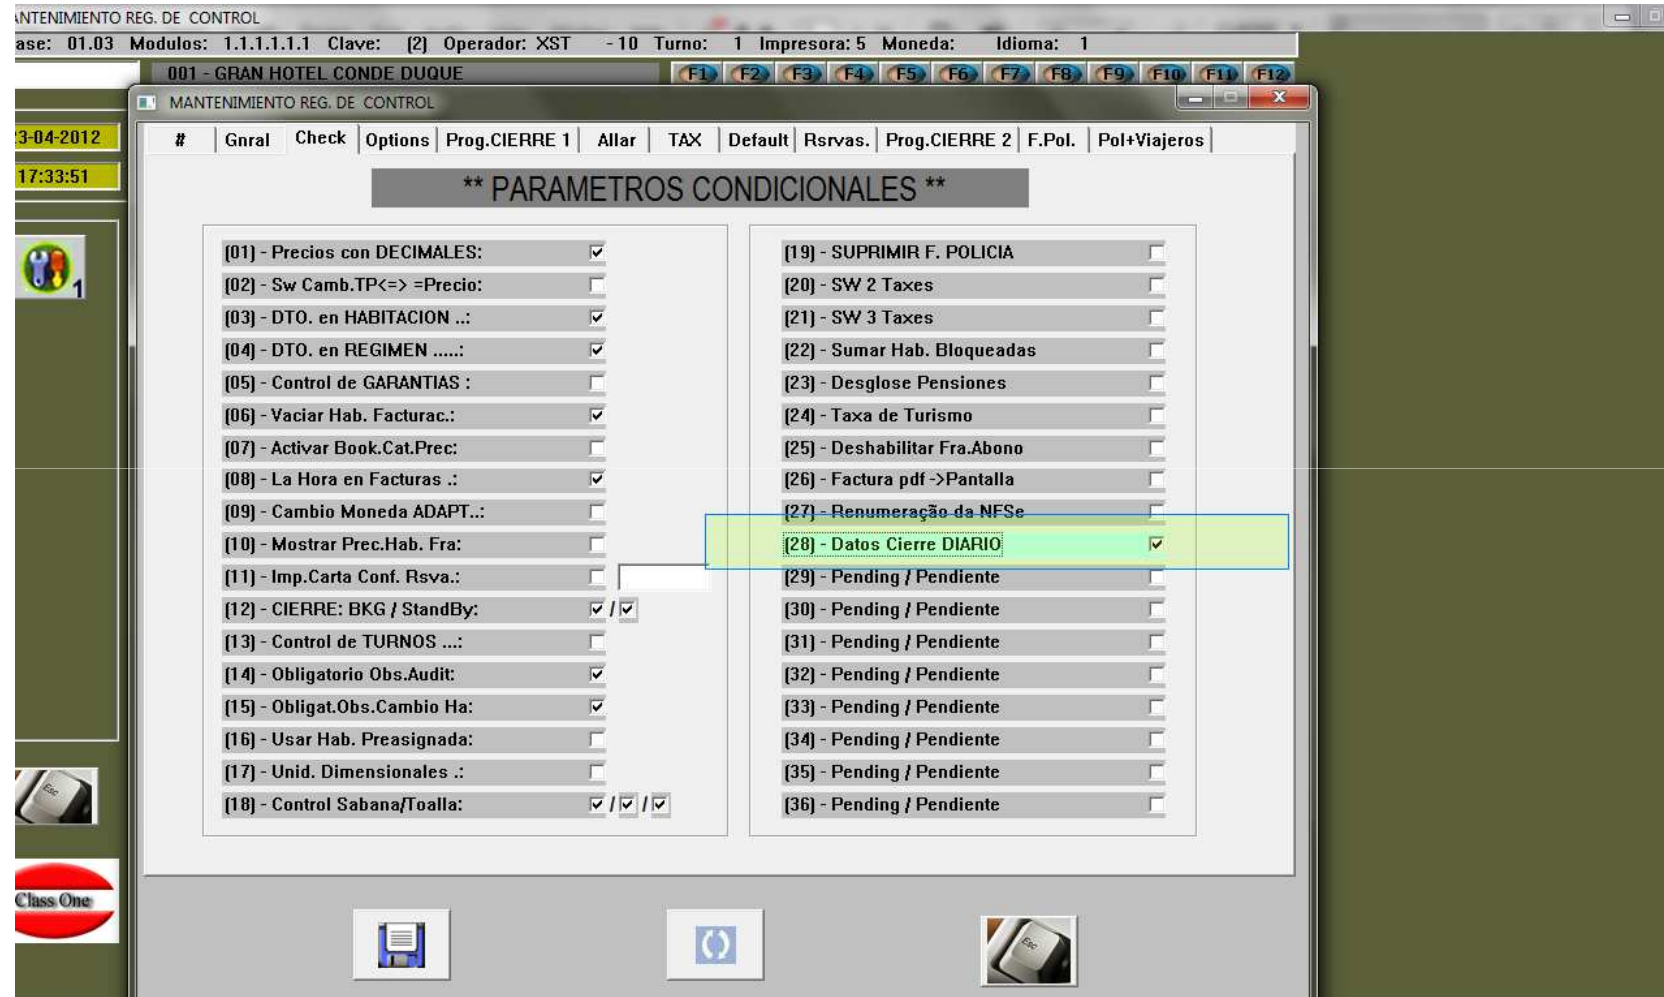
ANTENIMIENTO REG. DE CONTROL

ase: 01.03 Modulos: 1.1.1.1.1.1 Clave: [2] Operador: XST - 10 Turno: 1 Impresora: 5 Moneda: Idioma: 1

001 - GRAN HOTEL CONDE DUQUE

F1 F2 F3 F4 F5 F6 F7 F8 F9 F10 F11 F12

3-04-2012

17:33:51

1

Esc

Class One

MANTENIMIENTO REG. DE CONTROL

# | Gnral | Check | Options | Prog.CIERRE 1 | Allar | TAX | Default | Rsrvas. | Prog.CIERRE 2 | F.Pol. | Pol+Viajeros

** PARAMETROS CONDICIONALES **

[01] - Precios con DECIMALES:
[02] - Sw Camb.TP<=> =Precio:
[03] - DTO. en HABITACION ..:
[04] - DTO. en REGIMEN .....:
[05] - Control de GARANTIAS :
[06] - Vaciar Hab. Facturac.:
[07] - Activar Book.Cat.Prec:
[08] - La Hora en Facturas .:
[09] - Cambio Moneda ADAPT..:
[10] - Mostrar Prec.Hab. Fra:
[11] - Imp.Carta Conf. Rsva.:
[12] - CIERRE: BKG / StandBy: /
[13] - Control de TURNOS ...:
[14] - Obligatorio Obs.Audit:
[15] - Obligat.Obs.Cambio Ha:
[16] - Usar Hab. Preasignada:
[17] - Unid. Dimensionales .:
[18] - Control Sabana/Toalla: / /

[19] - SUPRIMIR F. POLICIA
[20] - SW 2 Taxes
[21] - SW 3 Taxes
[22] - Sumar Hab. Bloqueadas
[23] - Desglose Pensiones
[24] - Taxa de Turismo
[25] - Deshabilitar Fra.Abono
[26] - Factura pdf ->Pantalla
[27] - Renumeração da NFSe
[28] - Datos Cierre DIARIO
[29] - Pending / Pendiente
[30] - Pending / Pendiente
[31] - Pending / Pendiente
[32] - Pending / Pendiente
[33] - Pending / Pendiente
[34] - Pending / Pendiente
[35] - Pending / Pendiente
[36] - Pending / Pendiente

Esc